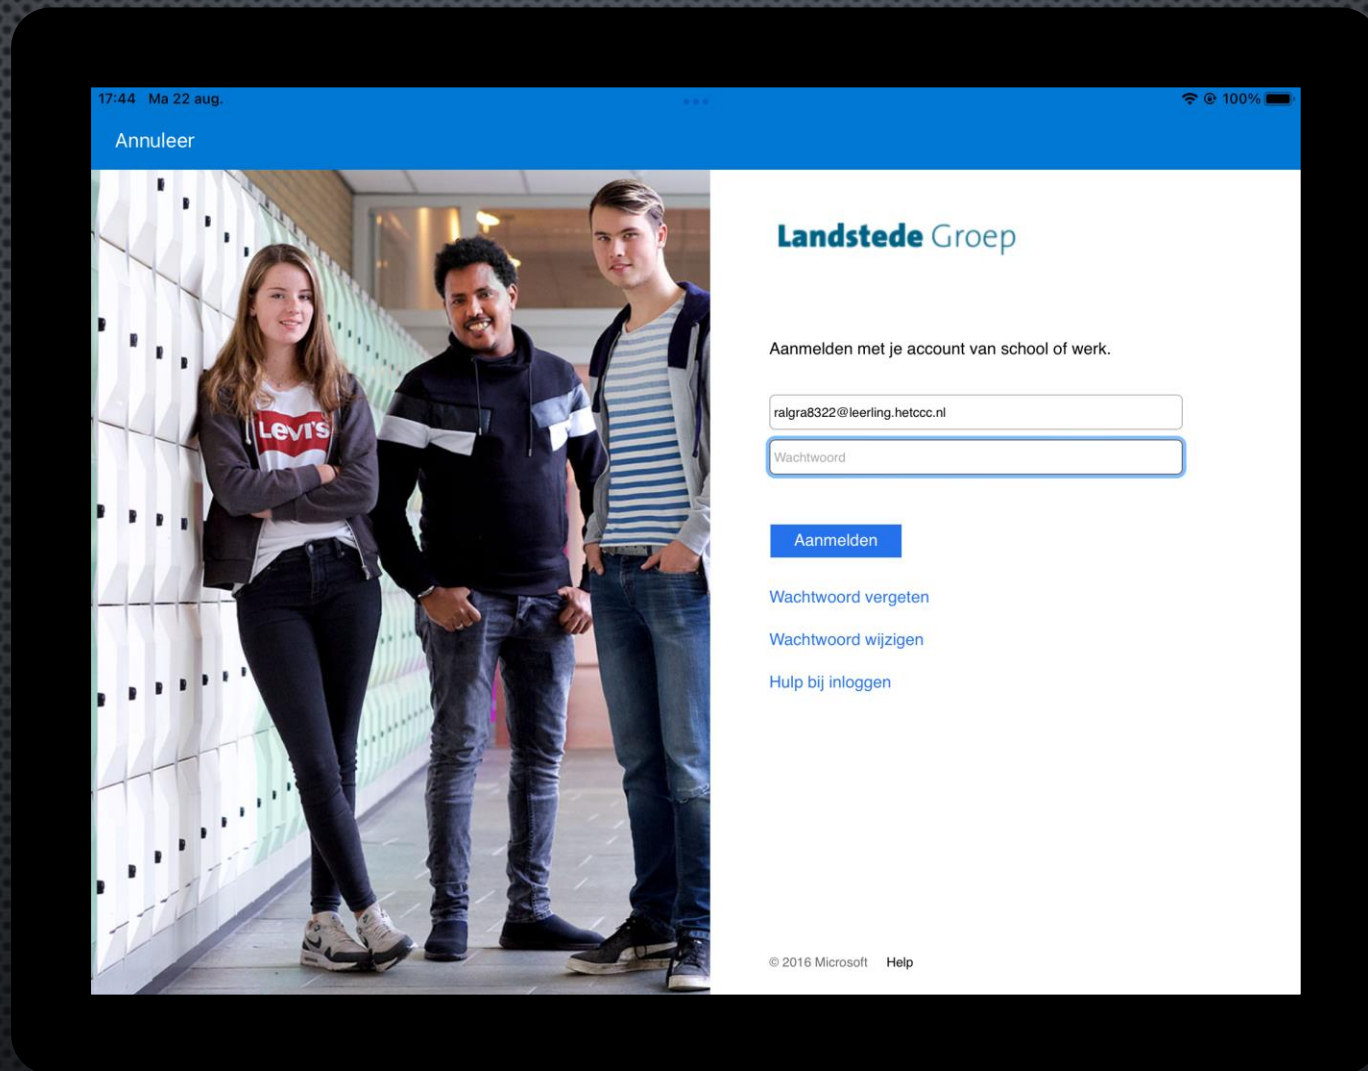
17:44 Ma 22 aug.

100%

Annuleer

Levi's

Landstede Groep

Aanmelden met je account van school of werk.

ralgra8322@leerling.hetccc.nl

Wachtwoord

Aanmelden

Wachtwoord vergeten

Wachtwoord wijzigen

Hulp bij inloggen

© 2016 Microsoft Help